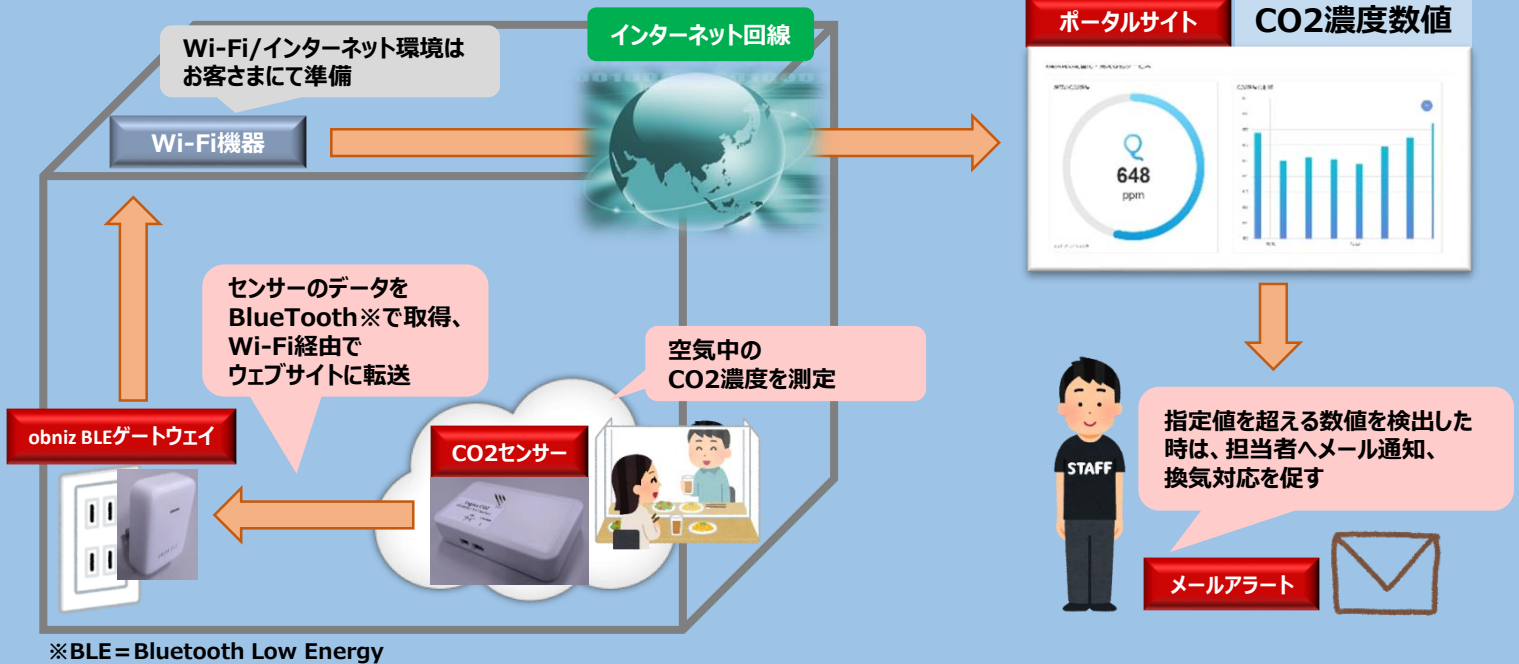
Wi-Fi/インターネット環境は
お客さまにて準備

インターネット回線

ポータルサイト

CO2濃度数値

Wi-Fi機器

648
ppm

センサーのデータを
BlueTooth※で取得、
Wi-Fi経由で
ウェブサイトに転送

空気中の
CO2濃度を測定

obniz BLEゲートウェイ

CO2センサー

指定値を超える数値を検出した
時は、担当者へメール通知、
換気対応を促す

STAFF

メールアラート

※BLE＝Bluetooth Low Energy